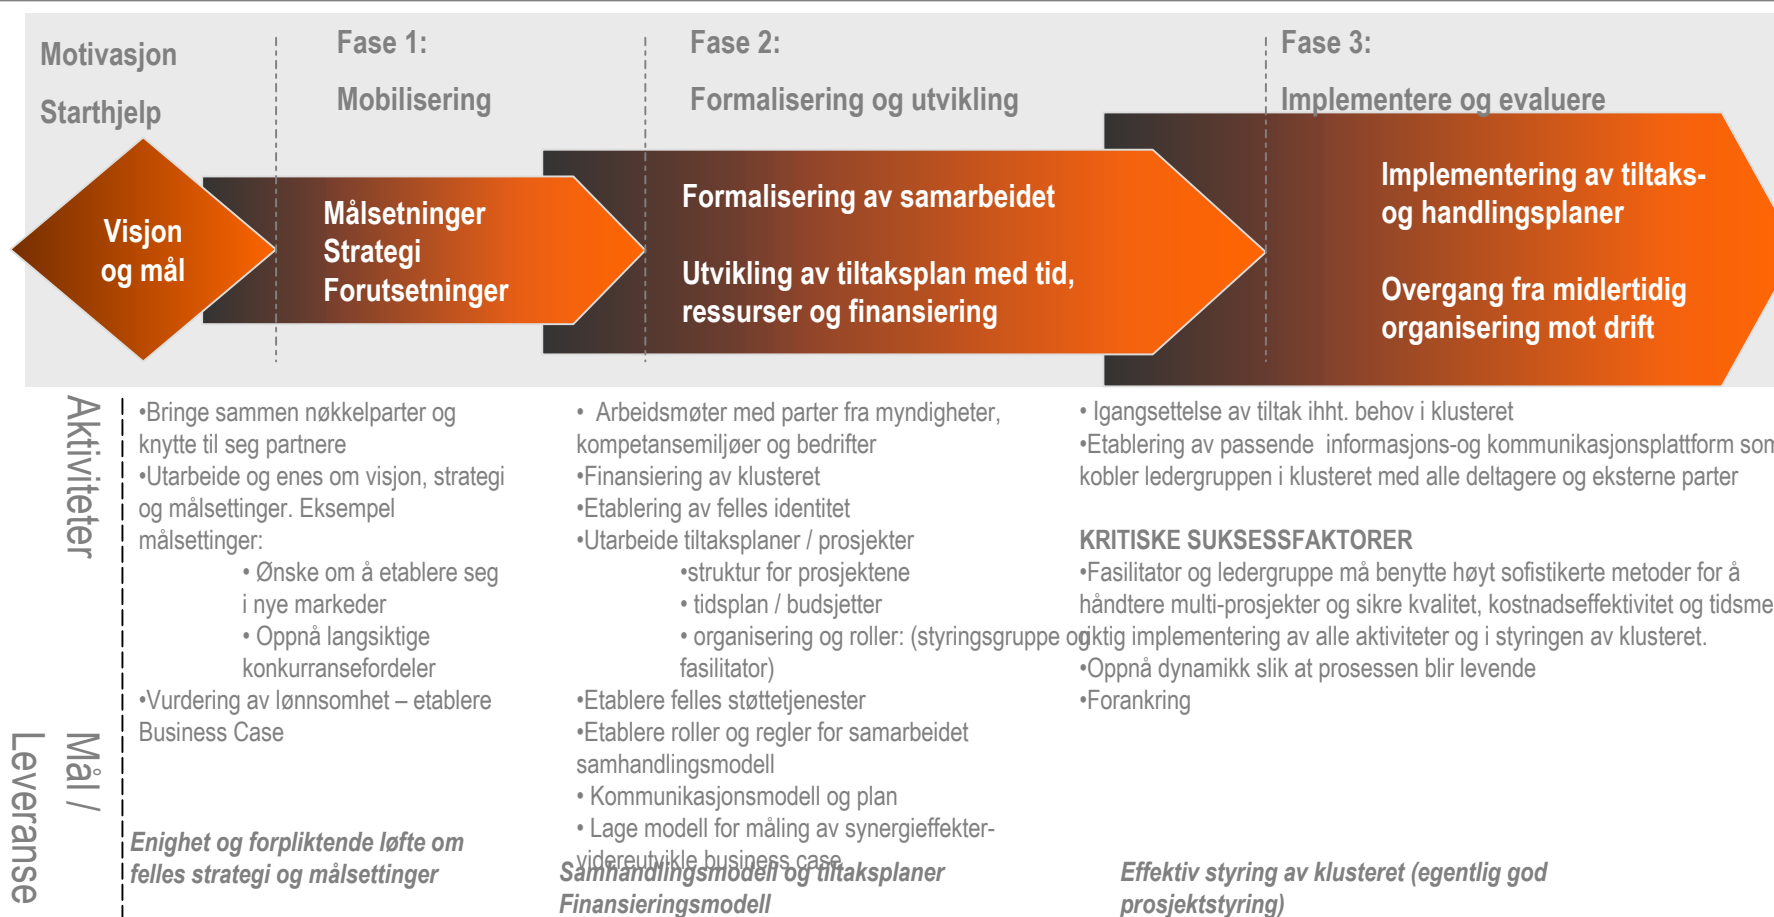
Motivasjon

Starthjelp

Fase 1:

Mobilisering

Fase 2:

Formalisering og utvikling

Fase 3:

Implementere og evaluere

Visjon og mål

Målsetninger
Strategi
Forutsetninger

Formalisering av samarbeidet

Utvikling av tiltaksplan med tid, ressurser og finansiering

Implementering av tiltaks- og handlingsplaner

Overgang fra midlertidig organisering mot drift

Aktiviteter

•Bringe sammen nøkkelparter og knytte til seg partnere
•Utarbeide og enes om visjon, strategi og målsettinger. Eksempel målsettinger:
• Ønske om å etablere seg i nye markeder
• Oppnå langsiktige konkurransefordeler
•Vurdering av lønnsomhet – etablere Business Case

• Arbeidsmøter med parter fra myndigheter, kompetansemiljøer og bedrifter
•Finansiering av klusteret
•Etablering av felles identitet
•Utarbeide tiltaksplaner / prosjekter
•struktur for prosjektene
• tidsplan / budsjetter
• organisering og roller: (styringsgruppe og fasilitator)
•Etablere felles støttetjenester
•Etablere roller og regler for samarbeidet samhandlingsmodell
• Kommunikasjonsmodell og plan
• Lage modell for måling av synergieffekter- videreutvikle business case

• Igangsettelse av tiltak ihht. behov i klusteret
•Etablering av passende informasjons-og kommunikasjonsplattform som kobler ledergruppen i klusteret med alle deltagere og eksterne parter

KRITISKE SUKSESSFAKTORER
•Fasilitator og ledergruppe må benytte høyt sofistikerte metoder for å håndtere multi-prosjekter og sikre kvalitet, kostnadseffektivitet og tidsme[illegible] riktig implementering av alle aktiviteter og i styringen av klusteret.
•Oppnå dynamikk slik at prosessen blir levende
•Forankring

Mål / Leveranse

Enighet og forpliktende løfte om felles strategi og målsettinger

Samhandlingsmodell og tiltaksplaner
Finansieringsmodell

Effektiv styring av klusteret (egentlig god prosjektstyring)